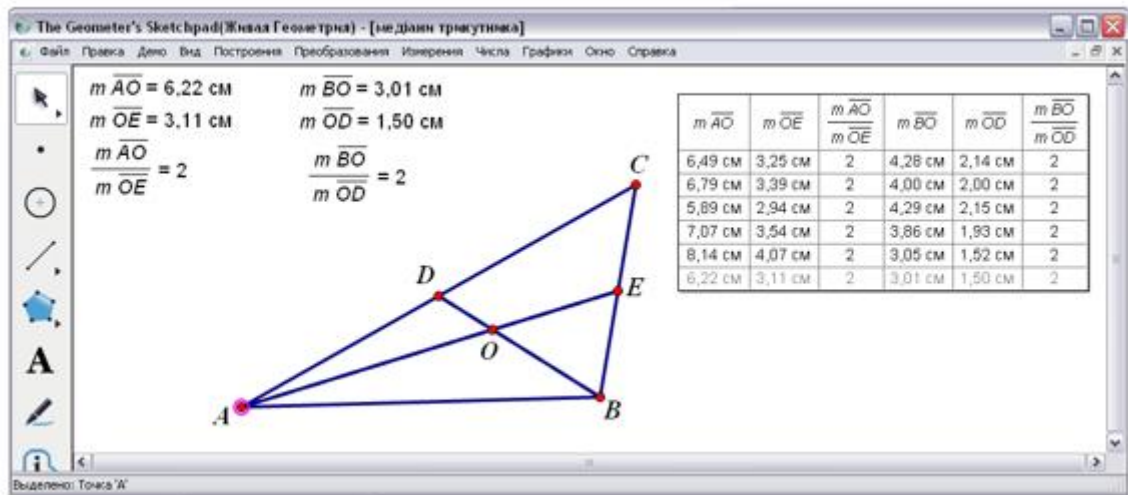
The Geometer's Sketchpad(Живая Геометрия) - [медіани трикутника]

Файл Правка Демо Вид Построения Преобразования Измерения Числа Графики Окно Справка

$m\,\overline{AO}$ = 6,22 см
$m\,\overline{OE}$ = 3,11 см
$\frac{m\,\overline{AO}}{m\,\overline{OE}}$ = 2

$m\,\overline{BO}$ = 3,01 см
$m\,\overline{OD}$ = 1,50 см
$\frac{m\,\overline{BO}}{m\,\overline{OD}}$ = 2

| $m\,\overline{AO}$ | $m\,\overline{OE}$ | $\frac{m\,\overline{AO}}{m\,\overline{OE}}$ | $m\,\overline{BO}$ | $m\,\overline{OD}$ | $\frac{m\,\overline{BO}}{m\,\overline{OD}}$ |
|---|---|---|---|---|---|
| 6,49 см | 3,25 см | 2 | 4,28 см | 2,14 см | 2 |
| 6,79 см | 3,39 см | 2 | 4,00 см | 2,00 см | 2 |
| 5,89 см | 2,94 см | 2 | 4,29 см | 2,15 см | 2 |
| 7,07 см | 3,54 см | 2 | 3,86 см | 1,93 см | 2 |
| 8,14 см | 4,07 см | 2 | 3,05 см | 1,52 см | 2 |
| 6,22 см | 3,11 см | 2 | 3,01 см | 1,50 см | 2 |

C
D
E
O
A
B

A

Выделено: Точка 'A'